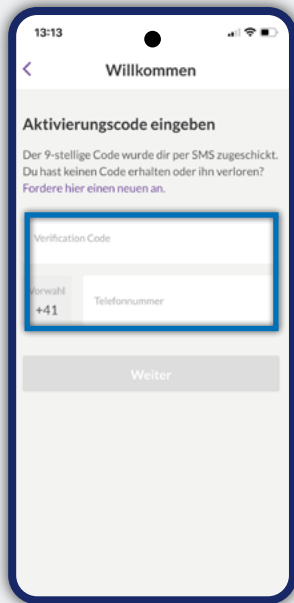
13:13

<

Willkommen

Aktivierungscode eingeben

Der 9-stellige Code wurde dir per SMS zugeschickt. Du hast keinen Code erhalten oder ihn verloren? Fordere hier einen neuen an.

Verification Code

Vorwahl
+41

Telefonnummer

Weiter